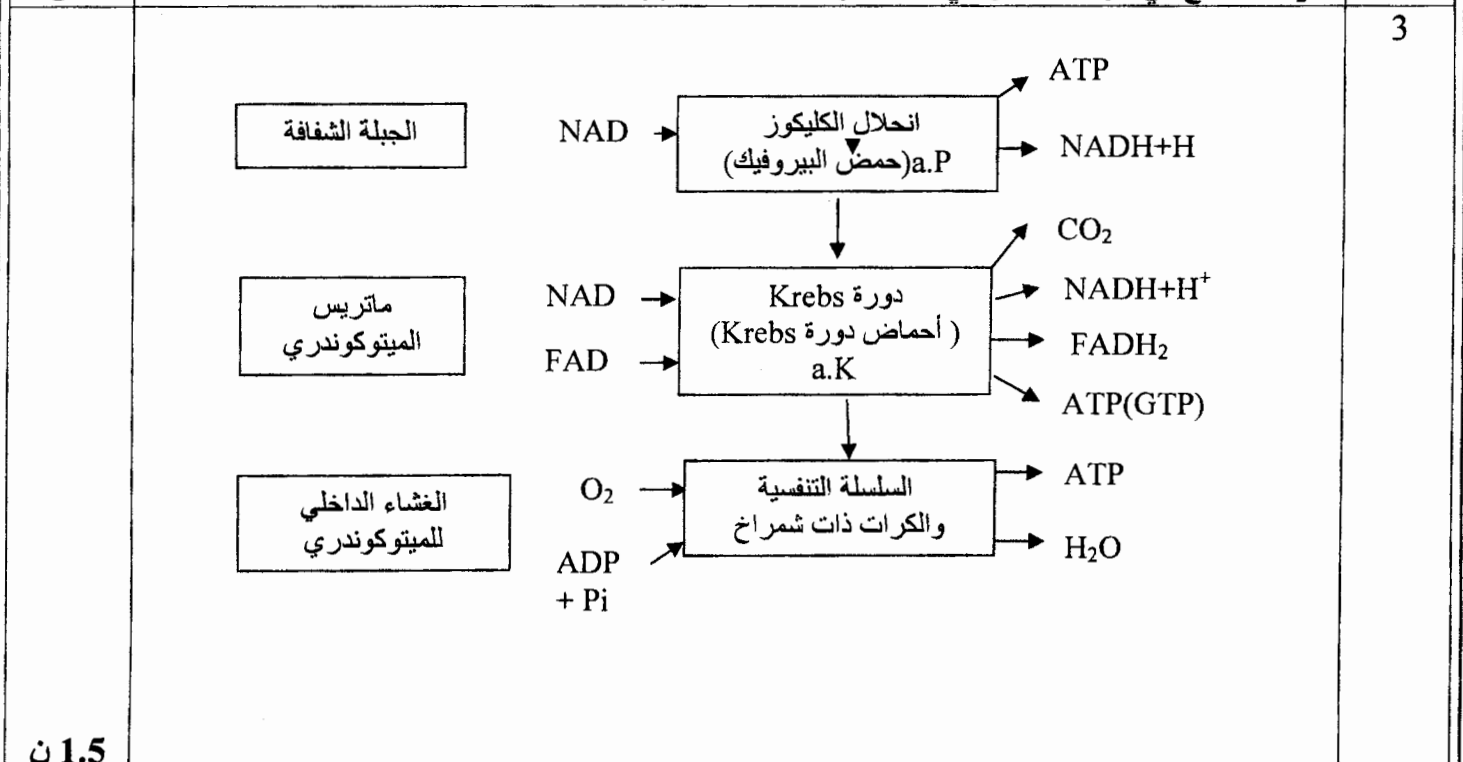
3

الجبلة الشفافة

NAD

انحلال الكليكوز
a.P(حمض البيروفيك)

ATP

NADH+H

ماتريس الميتوكوندري

NAD

FAD

دورة Krebs
( أحماض دورة Krebs)
a.K

$CO_2$

$NADH+H^+$

$FADH_2$

ATP(GTP)

الغشاء الداخلي للميتوكوندري

$O_2$

ADP + Pi

السلسلة التنفسية والكرات ذات شمراخ

ATP

$H_2O$

1.5 ن